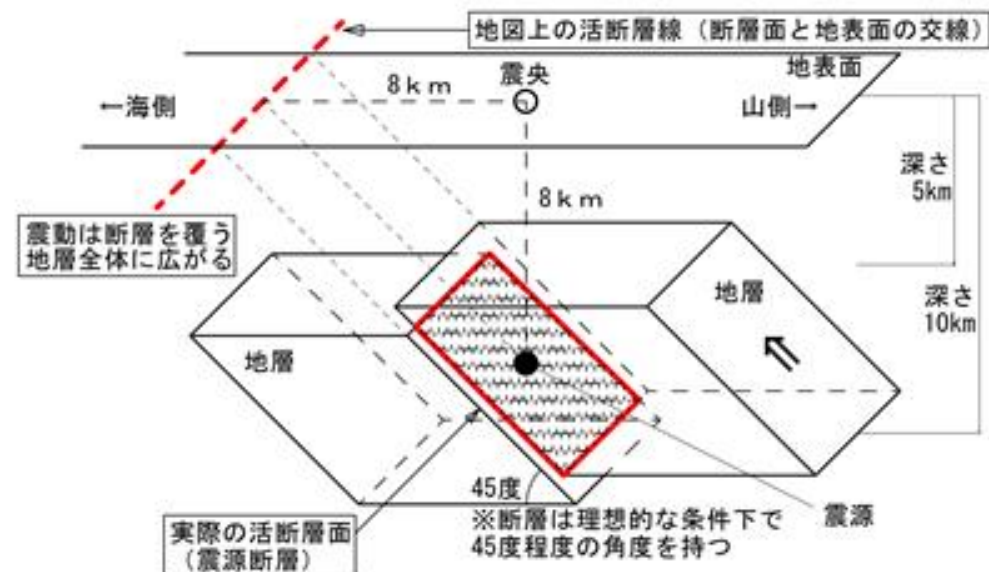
地図上の活断層線（断層面と地表面の交線）

8ｋｍ

震央

地表面

←海側

山側→

深さ
5km

8ｋｍ

震動は断層を覆う
地層全体に広がる

地層

深さ
10km

地層

45度

※断層は理想的な条件下で
45度程度の角度を持つ

震源

実際の活断層面
（震源断層）